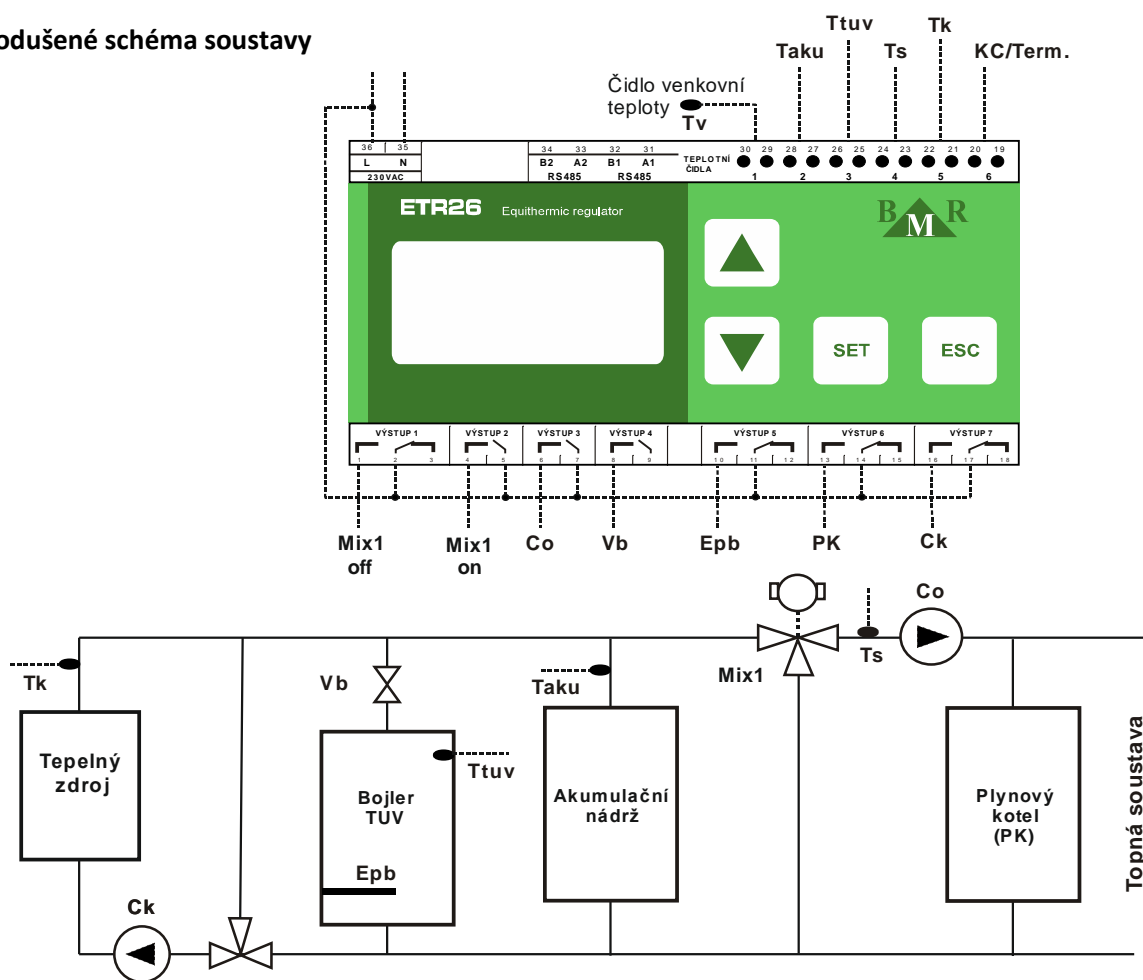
odušené schéma soustavy

Ttuv Tk
Taku Ts KC/Term.

Čidlo venkovní teploty
Tv

36 35
L N
230VAC

34 33 32 31
B2 A2 B1 A1
RS485 RS485

TEPLOTNÍ ČIDLA
30 29 28 27 26 25 24 23 22 21 20 19
1 2 3 4 5 6

ETR26 Equithermic regulator

BMR

SET ESC

VÝSTUP 1 VÝSTUP 2 VÝSTUP 3 VÝSTUP 4 VÝSTUP 5 VÝSTUP 6 VÝSTUP 7
1 2 3 4 5 6 7 8 9 10 11 12 13 14 15 16 17 18

Mix1 off
Mix1 on
Co
Vb
Epb
PK
Ck

Co
Mix1
Ts
Tk
Vb
Taku
Ttuv

Tepelný zdroj
Bojler TUV
Epb
Akumulační nádrž
Plynový kotel (PK)
Topná soustava
Ck